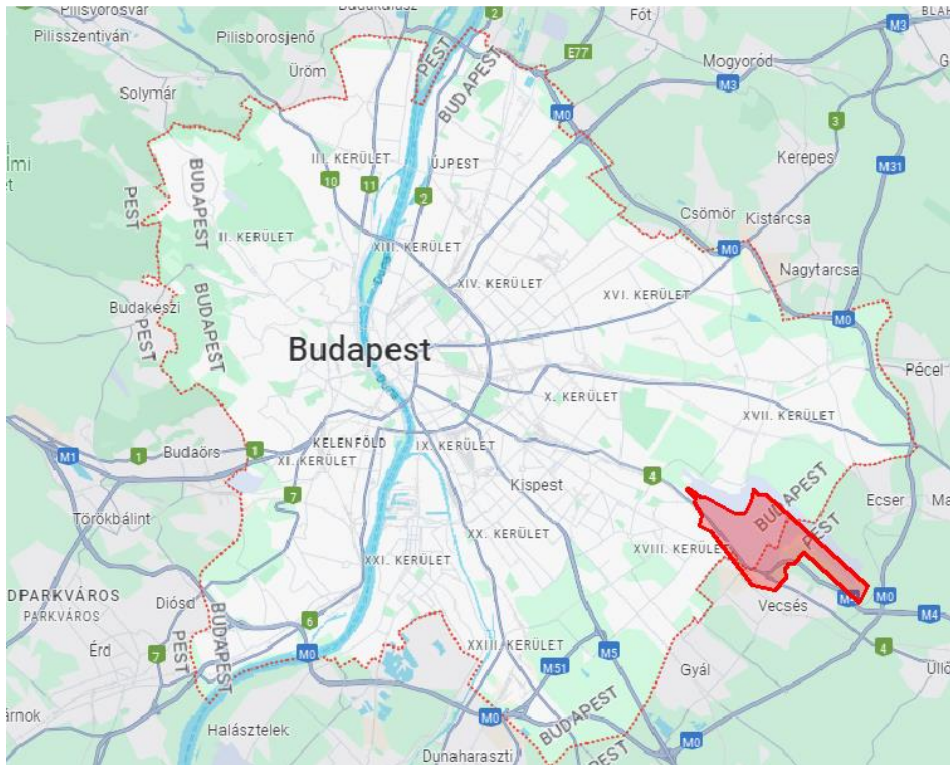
Pilisvörösvár
Dunakeszi
2
Fót
M3
Pilisszentiván
Pilisborosjenő
E77
Mogyoród
M3
Üröm
PEST
BUDAPEST
M0
Solymár
3
III. KERÜLET
ÚJPEST
Kerepes
M31
BUDAPEST
PEST
10
11
2
Csömör
Kistarcsa
II. KERÜLET
M0
XIII. KERÜLET
Nagytarcsa
XIV. KERÜLET
XVI. KERÜLET
Budakeszi
BUDAPEST
M0
PEST
Budapest
Pécel
X. KERÜLET
XVII. KERÜLET
M1
Budaörs
1
KELENFÖLD
IX. KERÜLET
XI. KERÜLET
4
BUDAPEST
Ecser
7
Kispest
PEST
Törökbálint
XX. KERÜLET
XVIII. KERÜLET
XXI. KERÜLET
DPARKVÁROS
PARKVÁROS
Diósd
Vecsés
M0
M4
BUDAPEST
6
PEST
Érd
7
XXIII. KERÜLET
4
M0
M51
M5
Gyál
Üllő
BUDAPEST
árnok
Halásztelek
M0
PEST
M0
Dunaharaszti